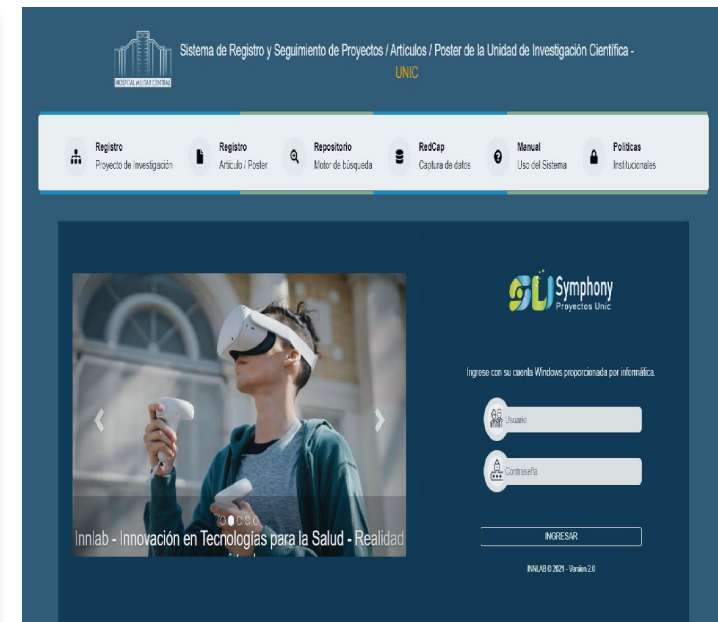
HOSPITAL MILITAR CENTRAL

Sistema de Registro y Seguimiento de Proyectos / Articulos / Poster de la Unidad de Investigación Científica - UNIC

Registro
Proyecto de Investigación

Registro
Articulo / Poster

Repositorio
Motor de búsqueda

RedCap
Captura de datos

Manual
Uso del Sistema

Políticas
Institucionales

Innlab - Innovación en Tecnologías para la Salud - Realidad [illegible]

SU Symphony
Proyectos Unic

Ingrese con su cuenta Windows proporcionada por informática.

Usuario

Contraseña

INGRESAR

INNLAB © 2021 - Versión 2.0